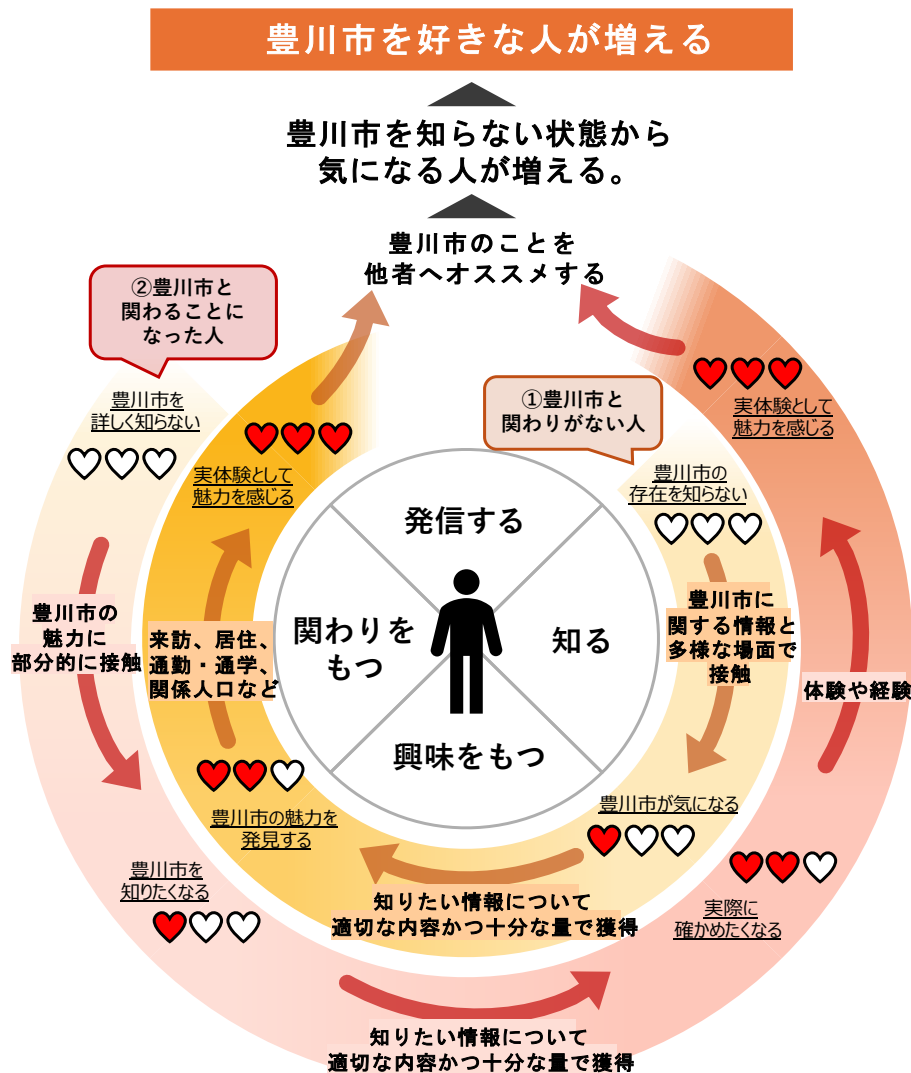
豊川市を好きな人が増える

豊川市を知らない状態から
気になる人が増える。

豊川市のことを
他者へオススメする

②豊川市と
関わることに
なった人

豊川市を
詳しく知らない

実体験として
魅力を感じる

①豊川市と
関わりがない人

実体験として
魅力を感じる

豊川市の
存在を知らない

発信する

関わりを
もつ

知る

興味をもつ

豊川市の
魅力に
部分的に接触

来訪、居住、
通勤・通学、
関係人口など

豊川市に
関する情報と
多様な場面で
接触

体験や経験

豊川市の魅力を
発見する

豊川市が気になる

豊川市を
知りたくなる

実際に
確かめたくなる

知りたい情報について
適切な内容かつ十分な量で獲得

知りたい情報について
適切な内容かつ十分な量で獲得